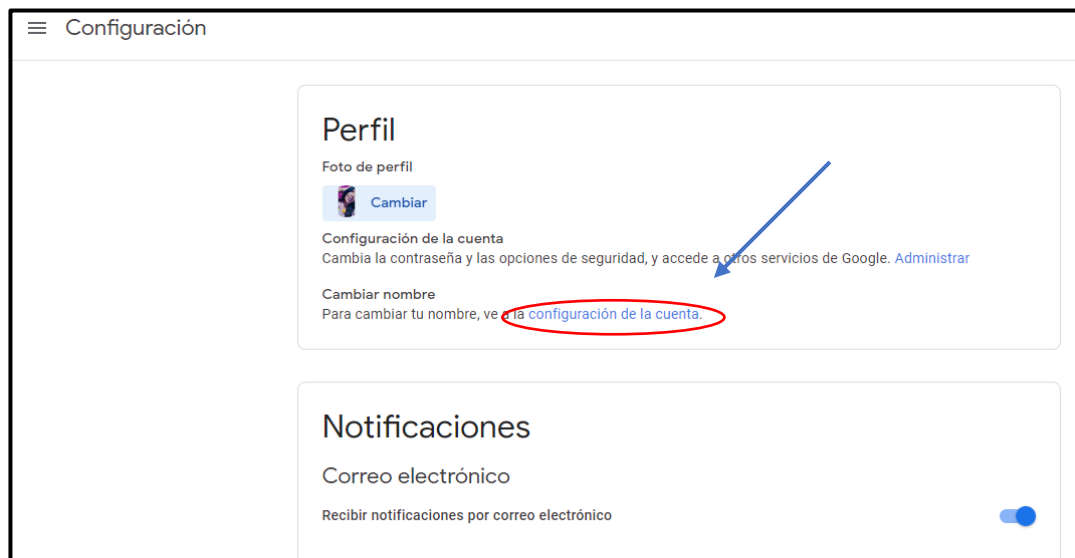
Configuración

Perfil

Foto de perfil

Cambiar

Configuración de la cuenta
Cambia la contraseña y las opciones de seguridad, y accede a otros servicios de Google. Administrar

Cambiar nombre
Para cambiar tu nombre, ve a la configuración de la cuenta.

Notificaciones

Correo electrónico

Recibir notificaciones por correo electrónico